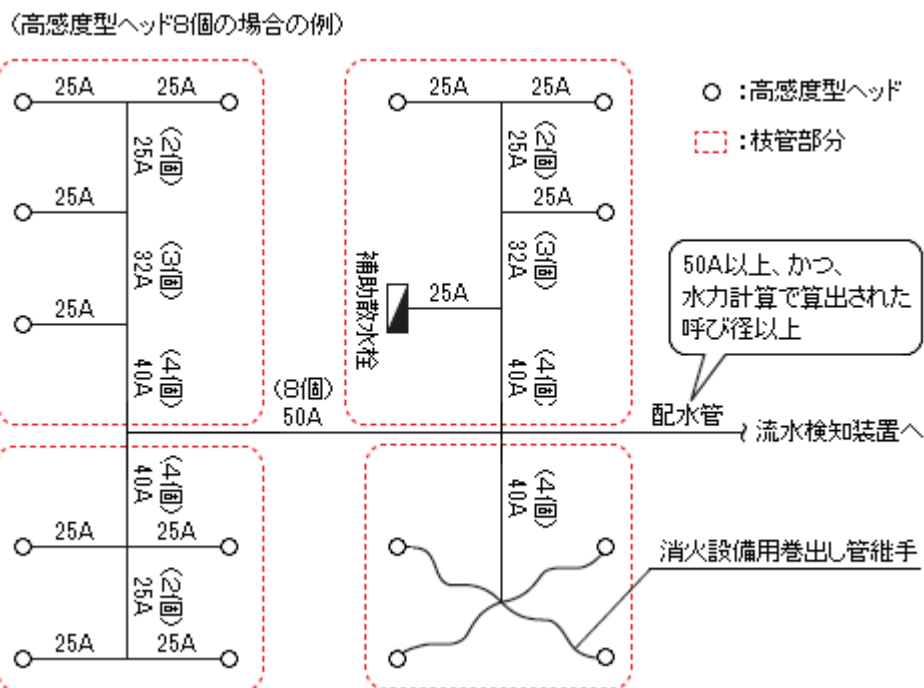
(高感度型ヘッド8個の場合の例)

25A 25A
(2個) 25A
25A
(3個) 32A
25A
(4個) 40A

25A 25A
(2個) 25A
25A
(3個) 32A
補助散水栓
25A
(4個) 40A

○ :高感度型ヘッド
:枝管部分

50A以上、かつ、水力計算で算出された呼び径以上

(8個) 50A
配水管
流水検知装置へ

(4個) 40A
25A 25A
(2個) 25A
25A 25A

(4個) 40A
消火設備用巻出し管継手